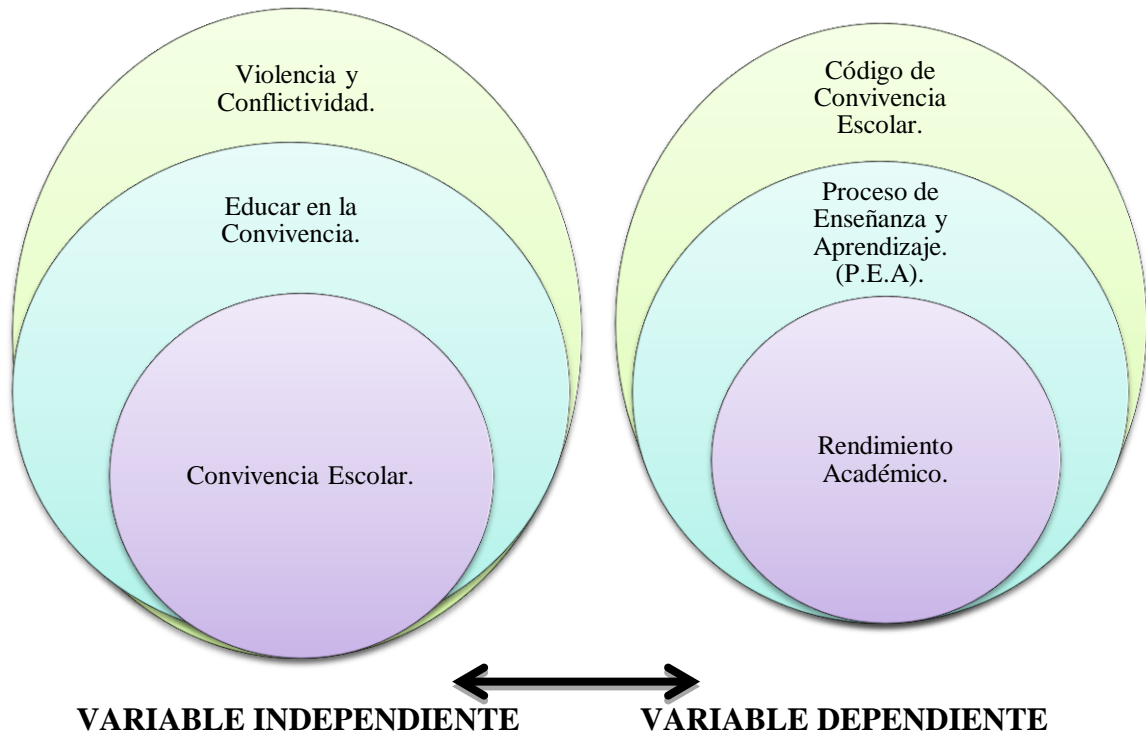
Violencia y Conflictividad.

Educar en la Convivencia.

Convivencia Escolar.

Código de Convivencia Escolar.

Proceso de Enseñanza y Aprendizaje. (P.E.A).

Rendimiento Académico.

VARIABLE INDEPENDIENTE

VARIABLE DEPENDIENTE